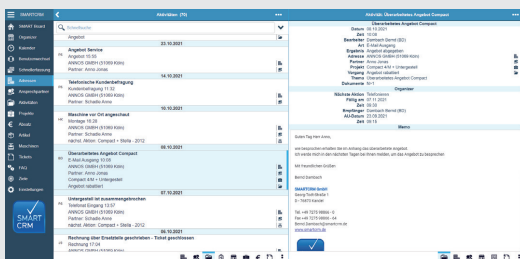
SMARTCRM

SMART Board
Organizer
Kalender
Benutzerwechsel
Schnellerfassung
Adressen
Ansprechpartner
Aktivitäten
Projekte
Aktuell
Artikel
Maschinen
Tickets
FAQ
Zeiten
Einstellungen

SMART CRM

Aktivitäten (70)

Schnellsuche

22.10.2021
Angebot Service
Angebot 15:55
ANNOS GMBH (51069 Köln)
Partner: Anna Anna

14.10.2021
Telefonische Kundenbefragung
Kundenbefragung 11:32
ANNOS GMBH (51069 Köln)
Partner: Schade Anna

10.10.2021
Maschine vor Ort angeschaut
Montage 16:28
ANNOS GMBH (51069 Köln)
Partner: Schade Anna
nächst. Aktion: Compact + Stella - 2012

06.10.2021
Überarbeitetes Angebot Compact
E-Mail Ausgang 10:06
ANNOS GMBH (51069 Köln)
Partner: Anna Anna
Compact 4/M + Untergestell
Angebot rabattiert

07.10.2021
Untergestell ist zusammengebrochen
Telefonat Eingang 13:57
ANNOS GMBH (51069 Köln)
Partner: Schade Anna
nächst. Aktion: Compact + Stella - 2012

Rechnung über Ersatzteile geschrieben - Ticket geschlossen
Rechnung 17:04

Aktivität: Überarbeitetes Angebot Compact

Überarbeitetes Angebot Compact
Datum 06.10.2021
Zeit 10:06
Bearbeiter Dambach Bernd (BD)
Art E-Mail Ausgang
Ergebnis Angebot abgegeben
Adresse ANNOS GMBH (51069 Köln)
Partner Anna Anna
Projekt Compact 4/M + Untergestell
Vorgang Angebot rabattiert
Thema Überarbeitetes Angebot Compact
Dokumente Nr1

Organizer
Nächste Aktion Telefonieren
Fällig am 07.11.2021
Zeit 08:00
Empfänger Dambach Bernd (BD)
AU-Datum 23.09.2021
Zeit 09:15

Memo
Guten Tag Herr Anna,

wie besprochen schreiben Sie im Anhang das überarbeitete Angebot.
Ich würde mich in den nächsten Tagen bei Ihnen melden, um das Angebot zu besprechen.

Mit freundlichen Grüßen

Bernd Dambach

SMARTCRM GmbH
Georg-Todt-Straße 1
D - 74670 Kandel

Tel: +49 7273 98664 - 0
Fax: +49 7273 98664 - 84
Bernd.Dambach@smartcrm.de
www.smartcrm.de